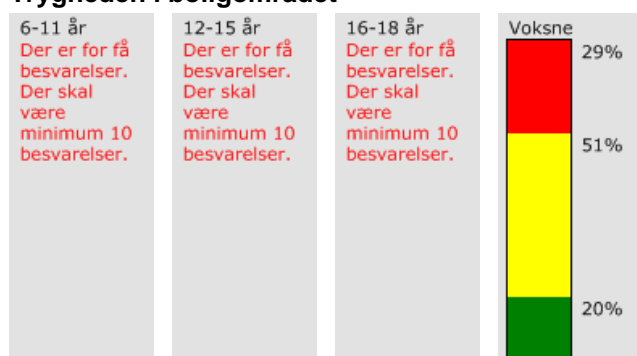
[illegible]

6-11 år
Der er for få besvarelser. Der skal være minimum 10 besvarelser.

12-15 år
Der er for få besvarelser. Der skal være minimum 10 besvarelser.

16-18 år
Der er for få besvarelser. Der skal være minimum 10 besvarelser.

Voksne
29%
51%
20%